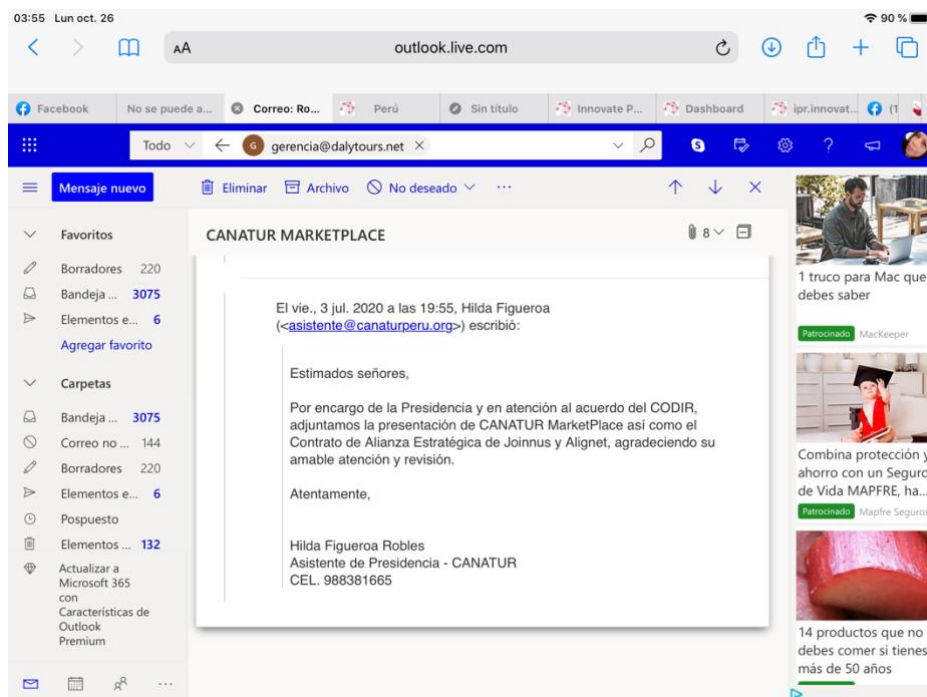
03:55 Lun oct. 26

90 %

AA outlook.live.com

Facebook | No se puede a... | Correo: Ro... | Perú | Sin título | Innovate P... | Dashboard | ipr.innovat... | (1

Todo | G gerencia@dalytours.net ×

Mensaje nuevo | Eliminar | Archivo | No deseado | ···

Favoritos
Borradores 220
Bandeja ... 3075
Elementos e... 6
Agregar favorito

Carpetas
Bandeja ... 3075
Correo no ... 144
Borradores 220
Elementos e... 6
Pospuesto
Elementos ... 132
Actualizar a Microsoft 365 con Características de Outlook Premium

CANATUR MARKETPLACE

8

El vie., 3 jul. 2020 a las 19:55, Hilda Figueroa (<asistente@canaturperu.org>) escribió:

Estimados señores,

Por encargo de la Presidencia y en atención al acuerdo del CODIR, adjuntamos la presentación de CANATUR MarketPlace así como el Contrato de Alianza Estratégica de Joinnus y Alignet, agradeciendo su amable atención y revisión.

Atentamente,

Hilda Figueroa Robles
Asistente de Presidencia - CANATUR
CEL. 988381665

1 truco para Mac que debes saber
Patrocinado MacKeeper

Combina protección y ahorro con un Seguro de Vida MAPFRE, ha...
Patrocinado Mapfre Seguros

14 productos que no debes comer si tienes más de 50 años